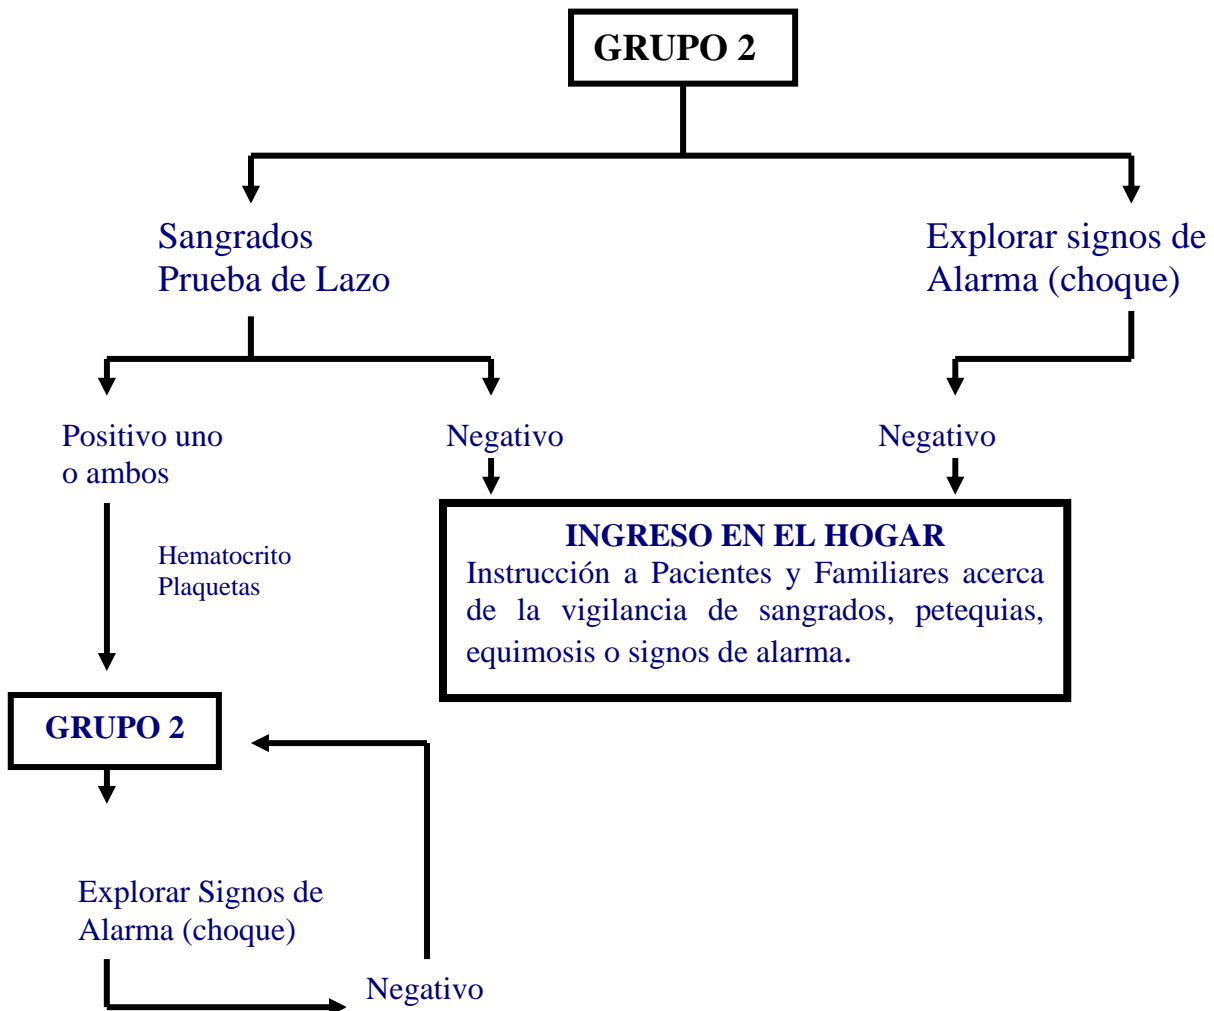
GRUPO 2

Sangrados
Prueba de Lazo

Explorar signos de Alarma (choque)

Positivo uno o ambos

Negativo

Negativo

Hematocrito
Plaquetas

INGRESO EN EL HOGAR
Instrucción a Pacientes y Familiares acerca de la vigilancia de sangrados, petequias, equimosis o signos de alarma.

GRUPO 2

Explorar Signos de Alarma (choque)

Negativo